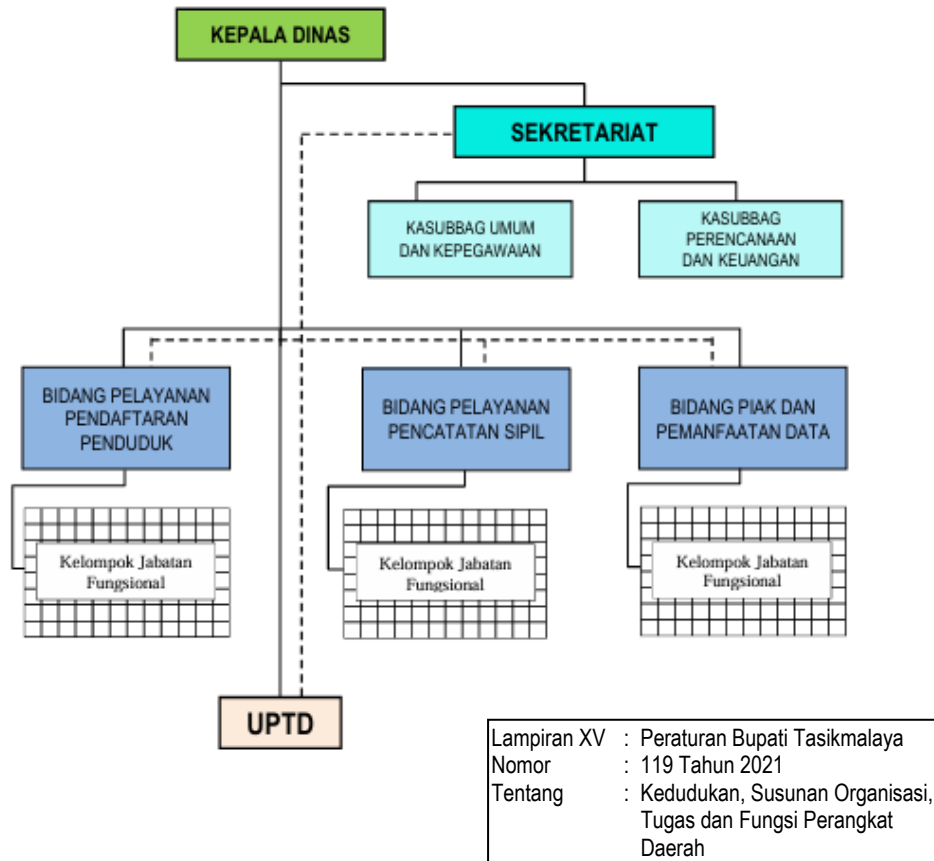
KEPALA DINAS

SEKRETARIAT

KASUBBAG UMUM DAN KEPEGAWAIAN

KASUBBAG PERENCANAAN DAN KEUANGAN

BIDANG PELAYANAN PENDAFTARAN PENDUDUK

BIDANG PELAYANAN PENCATATAN SIPIL

BIDANG PIAK DAN PEMANFAATAN DATA

Kelompok Jabatan Fungsional

Kelompok Jabatan Fungsional

Kelompok Jabatan Fungsional

UPTD

| | | |
|---|---|---|
| Lampiran XV | : | Peraturan Bupati Tasikmalaya |
| Nomor | : | 119 Tahun 2021 |
| Tentang | : | Kedudukan, Susunan Organisasi, Tugas dan Fungsi Perangkat Daerah |